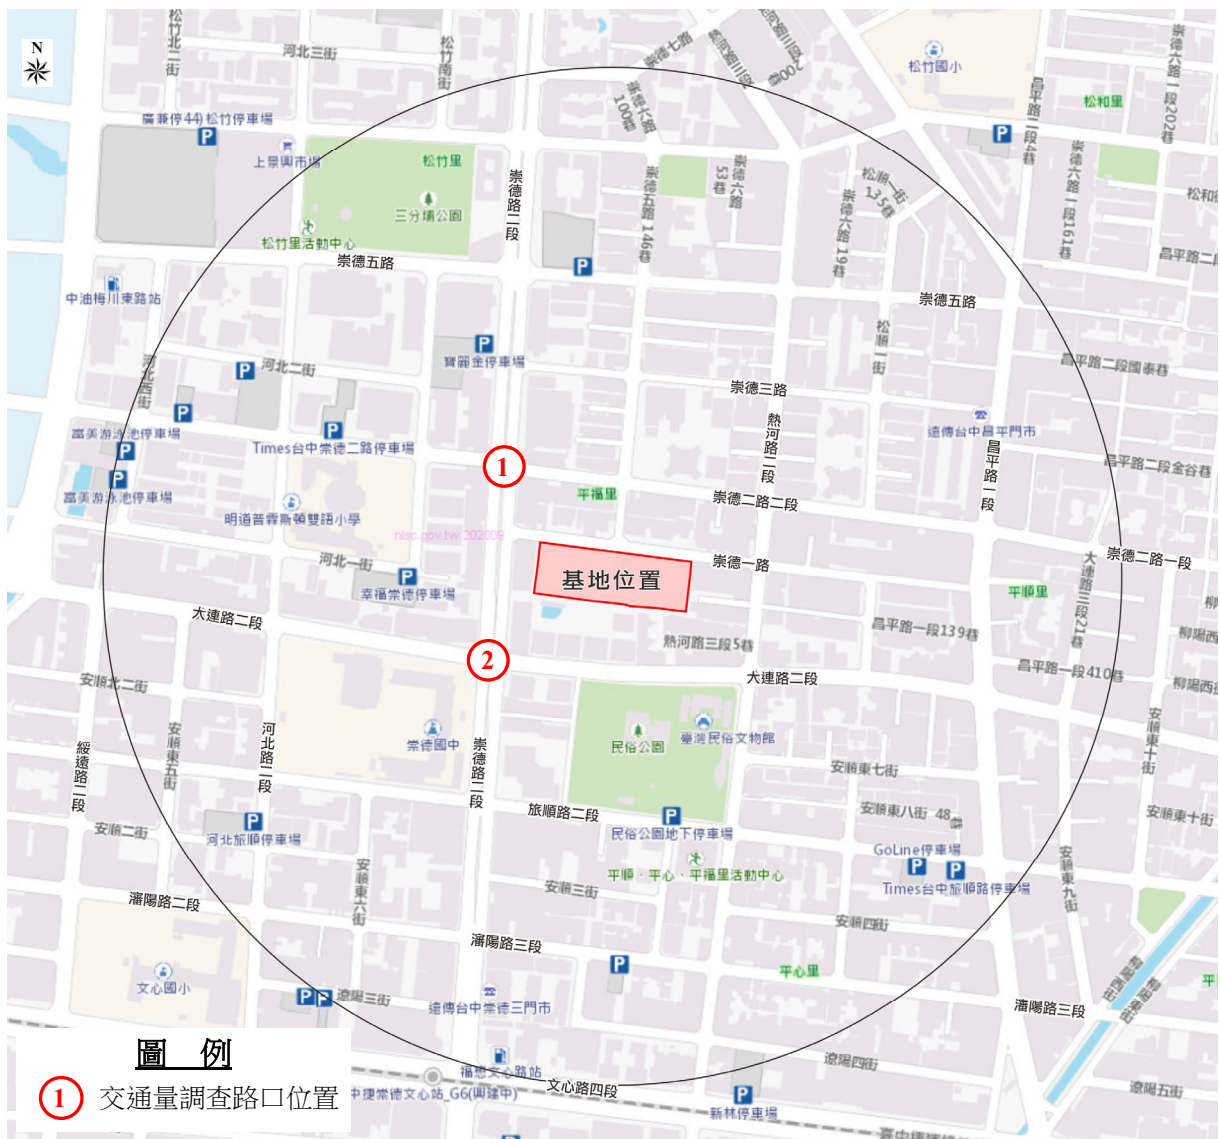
N

松竹北二街
河北三街
松竹南街
崇德七街
崇德路三段200巷
崇德六路100巷
松竹國小
崇德六路一段202巷
昌平路一段4巷
松和里
廣兼停44)松竹停車場
上景興市場
松竹里
三分埔公園
松竹里活動中心
崇德路二段
崇德五路146巷
崇德六路53巷
松竹一街135巷
崇德六路19巷
崇德六路一段161巷
松和
昌平路二
崇德五路
中油梅川東路站
寶麗金停車場
崇德五路
松竹一街
昌平路二段國泰巷
河北西街
河北二街
崇德三路
熱河路一段
富美游泳池停車場
Times台中崇德二路停車場
遠傳台中昌平門市
昌平路一段
昌平路二段金谷巷
富美游泳池停車場
明道普霖斯頓雙語小學
平福里
崇德二路二段
河北一街
崇德一路
崇德二路一段
幸福崇德停車場
基地位置
大連路三段21巷
平順里
大連路二段
昌平路一段139巷
熱河路三段5巷
昌平路一段410巷
柳陽西
柳陽西
安順北二街
大連路二段
崇德國中
臺灣民俗文物館
民俗公園
安順東七街
安順東十街
綏遠路二段
安順東五街
河北路二段
崇德路一段
安順東八街 48巷
安順二街
河北旅順停車場
旅順路二段
民俗公園地下停車場
GoLine停車場
Times台中旅順路停車場
安順東九街
平順．平心．平福里活動中心
安順東六街
安順三街
安順四街
瀋陽路二段
瀋陽路三段
文心國小
平心里
遼陽三街
遠傳台中崇德三門市
瀋陽路三段
福懋文心路站
遼陽四街
中捷崇德文心站_G6(興建中)
文心路四段
遼陽五街
新林停車場
圖　例
1　交通量調查路口位置
1
2